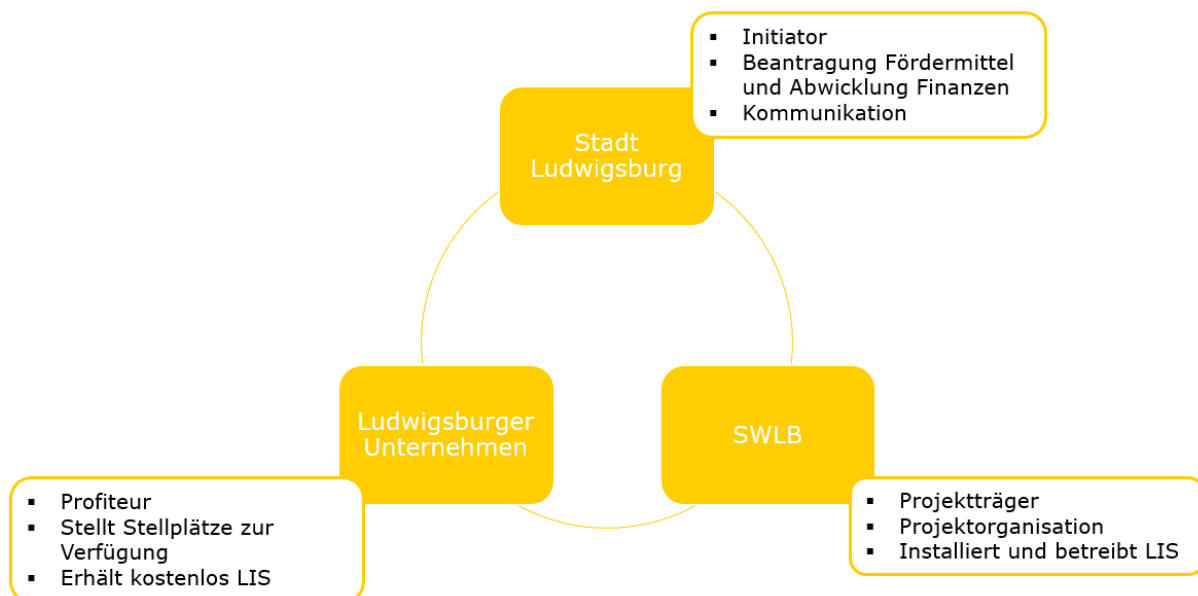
- Initiator
- Beantragung Fördermittel und Abwicklung Finanzen
- Kommunikation

Stadt Ludwigsburg

Ludwigsburger Unternehmen

SWLB

- Profiteur
- Stellt Stellplätze zur Verfügung
- Erhält kostenlos LIS

- Projektträger
- Projektorganisation
- Installiert und betreibt LIS